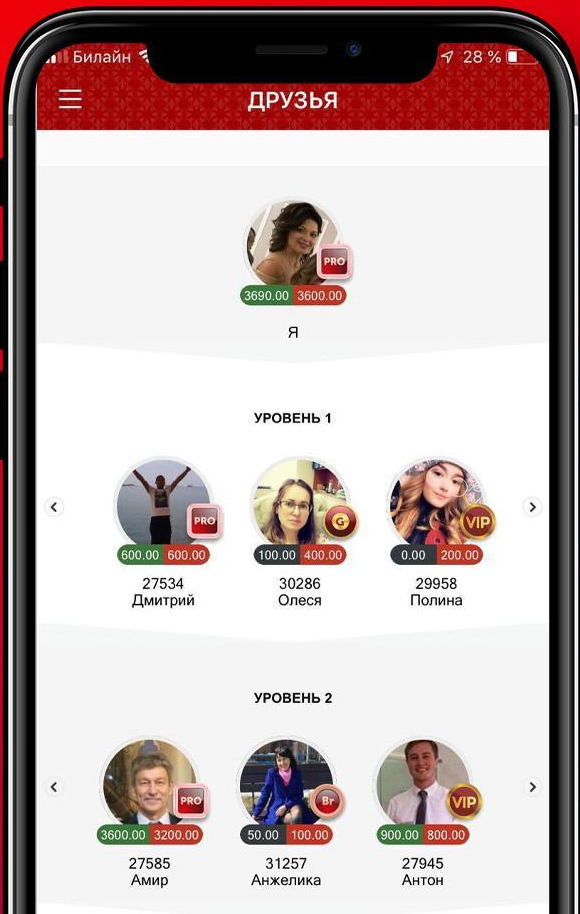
Билайн 28 %

ДРУЗЬЯ

PRO
3690.00 3600.00
Я

УРОВЕНЬ 1

PRO
600.00 600.00
27534
Дмитрий

G
100.00 400.00
30286
Олеся

VIP
0.00 200.00
29958
Полина

УРОВЕНЬ 2

PRO
3600.00 3200.00
27585
Амир

Br
50.00 100.00
31257
Анжелика

VIP
900.00 800.00
27945
Антон